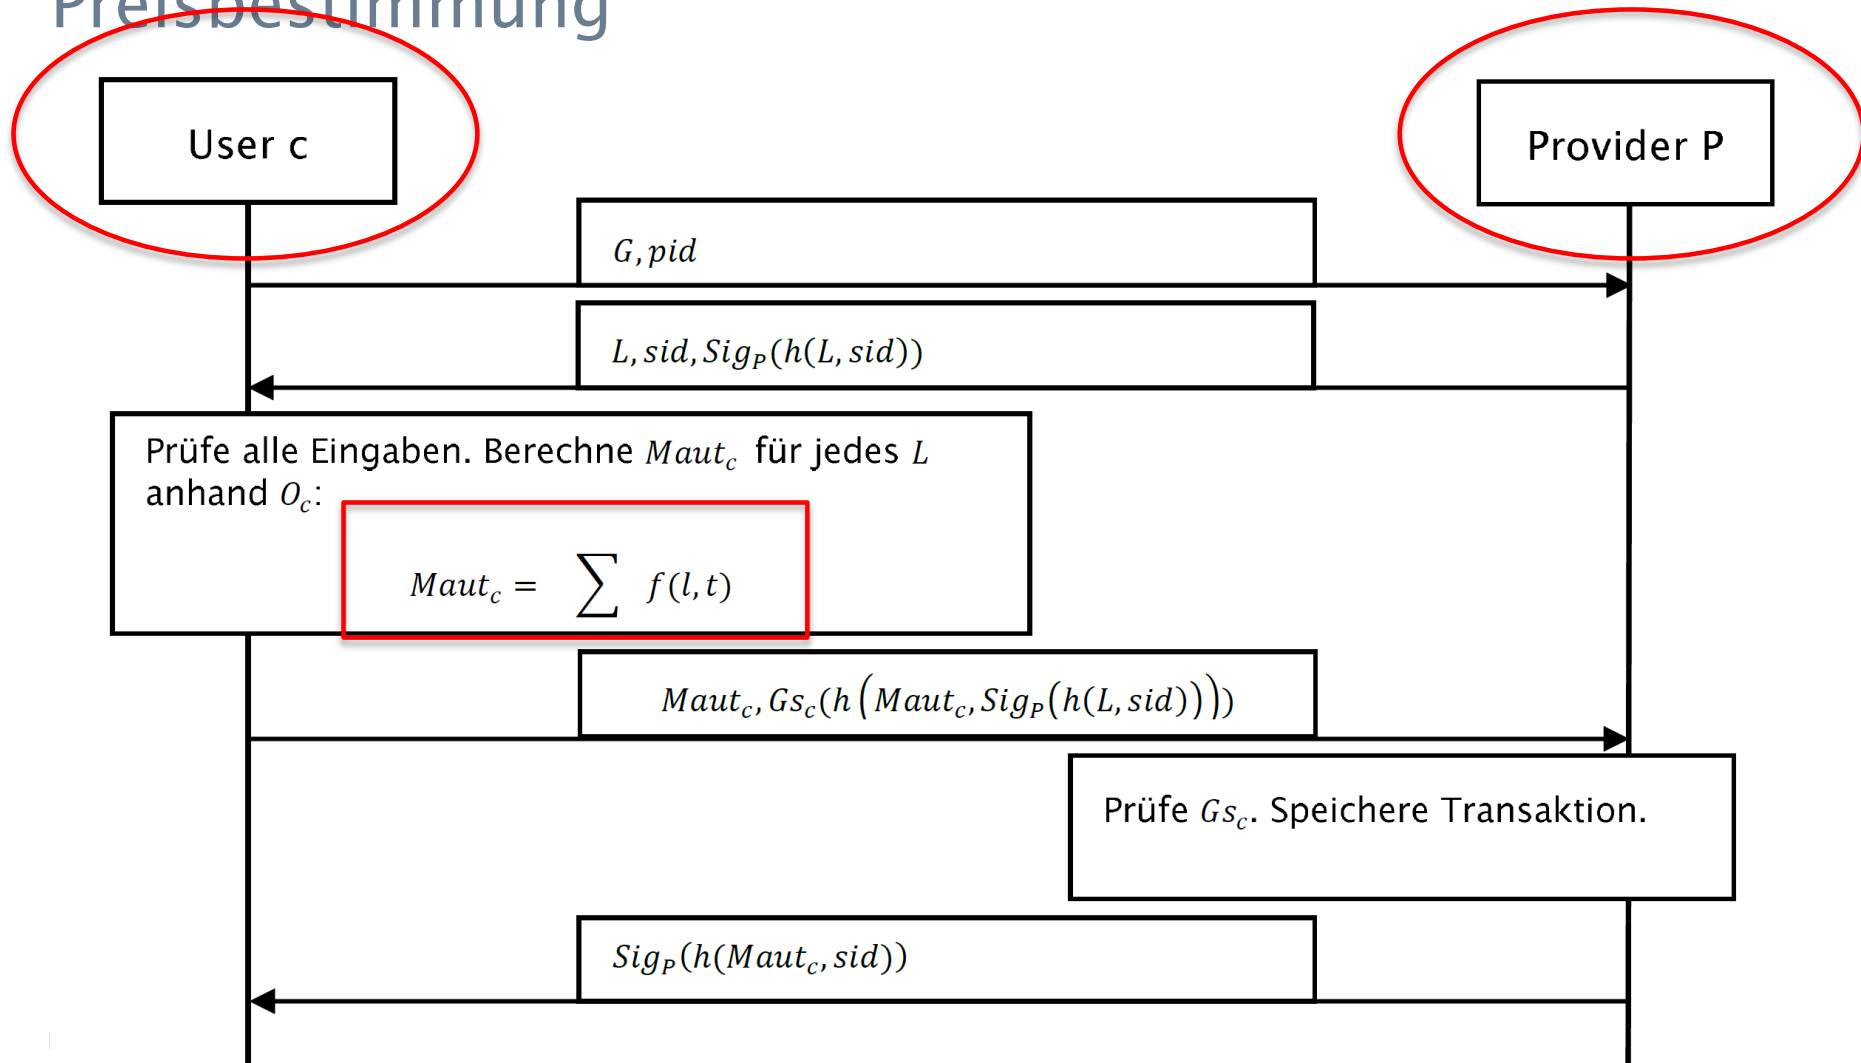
Preisbestimmung

User c

Provider P

$G, pid$

$L, sid, Sig_P(h(L, sid))$

Prüfe alle Eingaben. Berechne $Maut_c$ für jedes $L$ anhand $O_c$:

$Maut_c = \sum f(l, t)$

$Maut_c, Gs_c(h(Maut_c, Sig_P(h(L, sid))))$

Prüfe $Gs_c$. Speichere Transaktion.

$Sig_P(h(Maut_c, sid))$